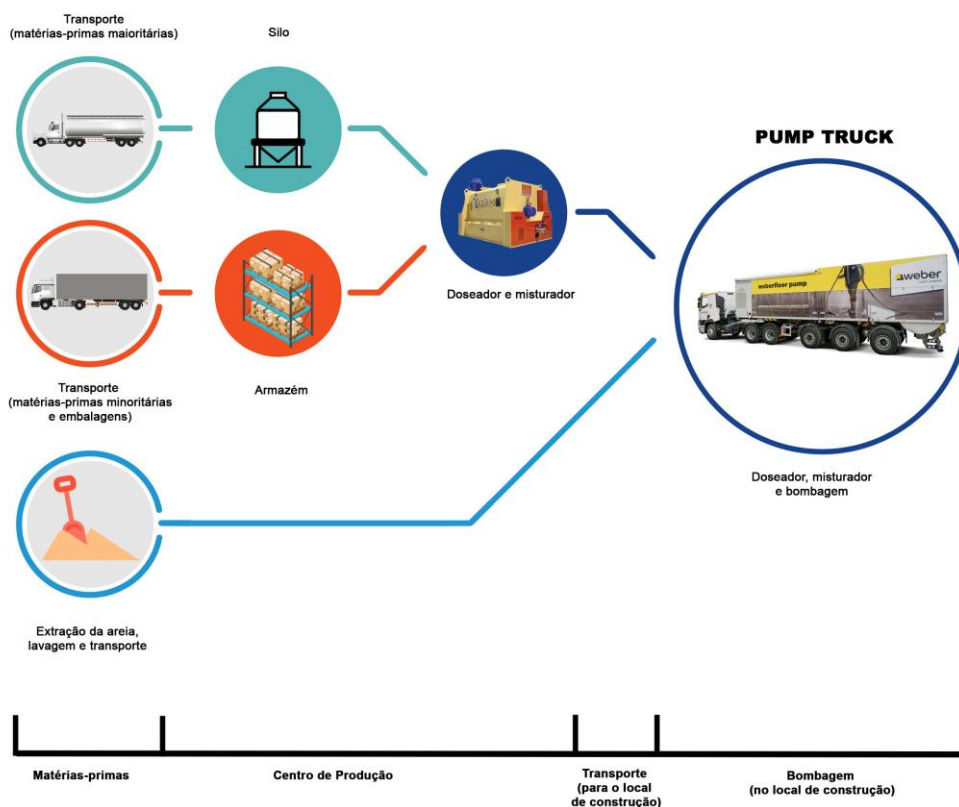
Transporte
(matérias-primas maioritárias)

Silo

PUMP TRUCK

Doseador e misturador

weber

weberfloor pump

Transporte
(matérias-primas minoritárias e embalagens)

Armazém

Doseador, misturador e bombagem

Extração da areia, lavagem e transporte

Matérias-primas

Centro de Produção

Transporte
(para o local de construção)

Bombagem
(no local de construção)